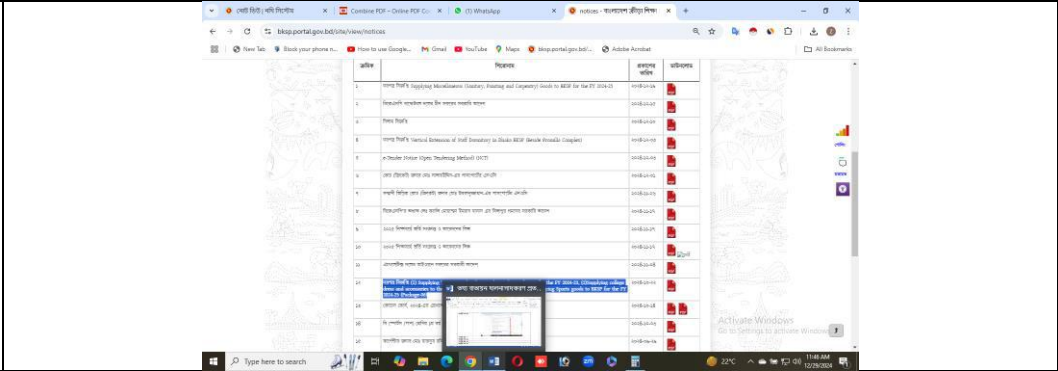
সোনালী চিঠি | খনি দিগন্তের | Combine PDF – Online PDF Co | (1) WhatsApp | notices - বাংলাদেশ ক্রীড়া শিক্ষা

bksp.portal.gov.bd/site/view/notices

New Tab | Block your phone n... | How to use Google... | Gmail | YouTube | Maps | bksp.portal.gov.bd/... | Adobe Acrobat | All Bookmarks

| ক্রমিক | শিরোনাম | প্রকাশের তারিখ | ডাউনলোড |
|---|---|---|---|
| ১ | দরপত্র বিজ্ঞপ্তি Supplying Miscellaneous (Sanitary, Painting and Carpentry) Goods to BKSP for the FY 2024-25 | ২০২৪-১০-২৯ | |
| ২ | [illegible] | ২০২৪-১০-২৫ | |
| ৩ | নিলাম বিজ্ঞপ্তি | ২০২৪-১০-২০ | |
| ৪ | দরপত্র বিজ্ঞপ্তি Vertical Extension of Staff Dormitory in Dhaka BKSP (Beside Proshikkhon Complex) | ২০২৪-১০-০৯ | |
| ৫ | e-Tender Notice (Open Tendering Method) (OTM) | ২০২৪-১০-০৩ | |
| ৬ | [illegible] | ২০২৪-১০-০১ | |
| ৭ | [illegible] | ২০২৪-১০-০১ | |
| ৮ | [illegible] | ২০২৪-১০-১৩ | |
| ৯ | ২০২৫ শিক্ষাবর্ষে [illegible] | ২০২৪-১০-১৭ | |
| ১০ | ২০২৫ শিক্ষাবর্ষে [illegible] | ২০২৪-১০-১৭ | |
| ১১ | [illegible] | ২০২৪-১০-০৪ | |
| ১২ | দরপত্র বিজ্ঞপ্তি (1) Supplying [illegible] the FY 2024-25, (2)Supplying college dress and accessories to the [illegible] Sports goods to BKSP for the FY 2024-25 (Package-06) | ২০২৪-১০-২২ | |
| ১৩ | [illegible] | ২০২৪-১০-১৮ | |
| ১৪ | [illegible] | ২০২৪-১০-০৩ | |
| ১৫ | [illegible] | ২০২৪-০৯-২৯ | |

Activate Windows
Go to Settings to activate Windows.

Type here to search
22°C
11:46 AM
12/29/2024